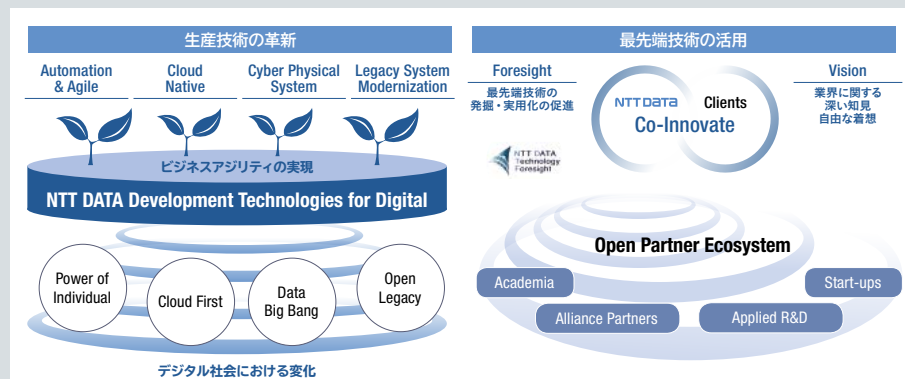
生産技術の革新

Automation & Agile

Cloud Native

Cyber Physical System

Legacy System Modernization

ビジネスアジリティの実現

NTT DATA Development Technologies for Digital

Power of Individual

Cloud First

Data Big Bang

Open Legacy

デジタル社会における変化

最先端技術の活用

Foresight

最先端技術の発掘・実用化の促進

NTT DATA Technology Foresight

NTT DATA

Clients

Co-Innovate

Vision

業界に関する深い知見自由な着想

Open Partner Ecosystem

Academia

Start-ups

Alliance Partners

Applied R&D